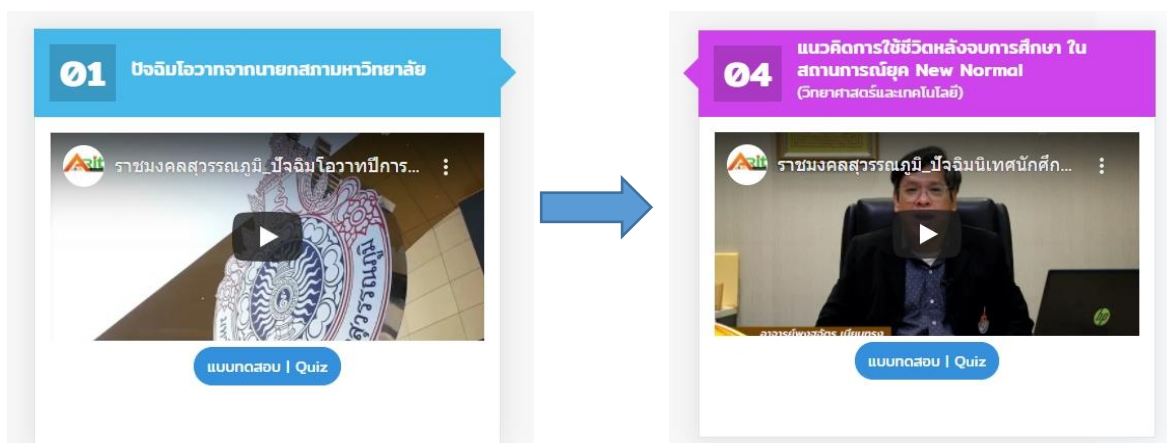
01 ปัจฉิมโอวาทจากนายกสภามหาวิทยาลัย

ราชมงคลสุวรรณภูมิ_ปัจฉิมโอวาทปีการ...

แบบทดสอบ | Quiz

04 แนวคิดการใช้ชีวิตหลังจบการศึกษา ใน สถานการณ์ยุค New Normal (วิทยาศาสตร์และเทคโนโลยี)

ราชมงคลสุวรรณภูมิ_ปัจฉิมนิเทศนักศึก...

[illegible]

แบบทดสอบ | Quiz